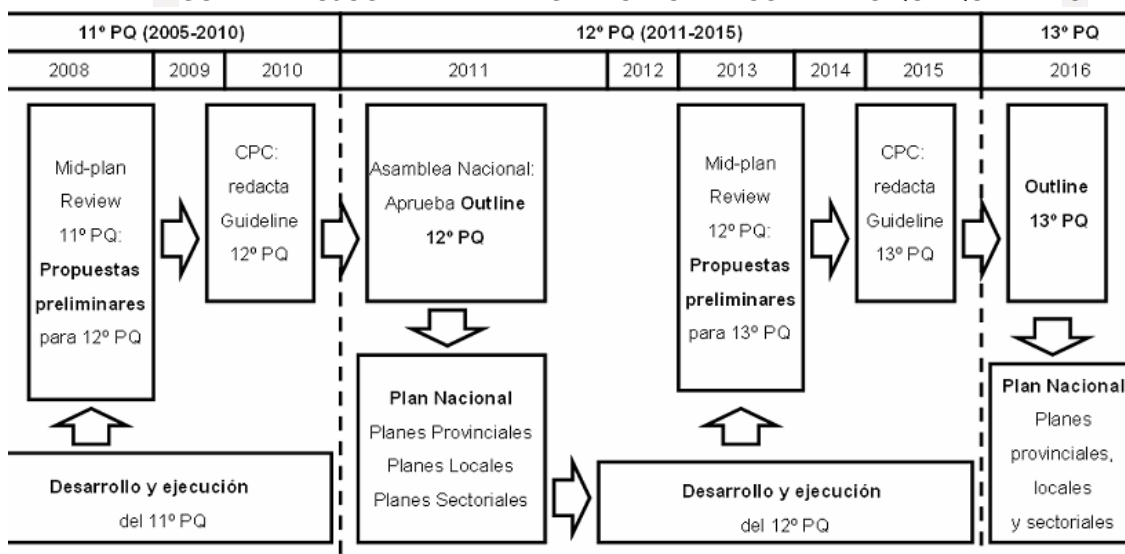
| 11º PQ (2005-2010) | | | 12º PQ (2011-2015) | | | | | 13º PQ |
|---|---|---|---|---|---|---|---|---|
| 2008 | 2009 | 2010 | 2011 | 2012 | 2013 | 2014 | 2015 | 2016 |

Mid-plan Review 11º PQ: **Propuestas preliminares** para 12º PQ

CPC: redacta Guideline 12º PQ

Asamblea Nacional: Aprueba **Outline 12º PQ**

Mid-plan Review 12º PQ: **Propuestas preliminares** para 13º PQ

CPC: redacta Guideline 13º PQ

**Outline 13º PQ**

**Desarrollo y ejecución** del 11º PQ

**Plan Nacional** Planes Provinciales Planes Locales Planes Sectoriales

**Desarrollo y ejecución** del 12º PQ

**Plan Nacional** Planes provinciales, locales y sectoriales